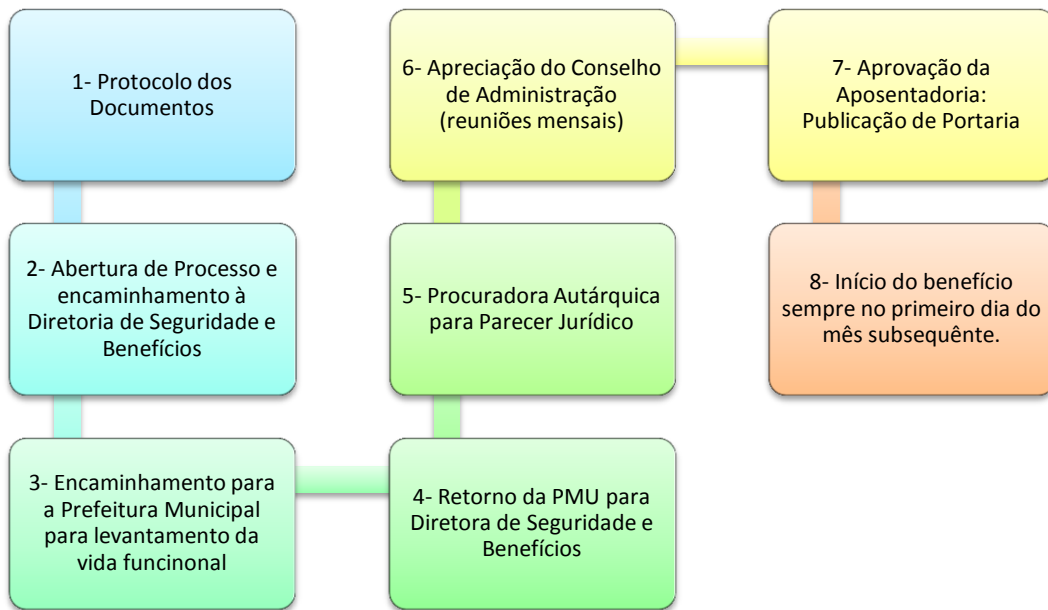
1- Protocolo dos Documentos

2- Abertura de Processo e encaminhamento à Diretoria de Seguridade e Benefícios

3- Encaminhamento para a Prefeitura Municipal para levantamento da vida funcinonal

4- Retorno da PMU para Diretora de Seguridade e Benefícios

5- Procuradora Autárquica para Parecer Jurídico

6- Apreciação do Conselho de Administração (reuniões mensais)

7- Aprovação da Aposentadoria: Publicação de Portaria

8- Início do benefício sempre no primeiro dia do mês subsequênte.